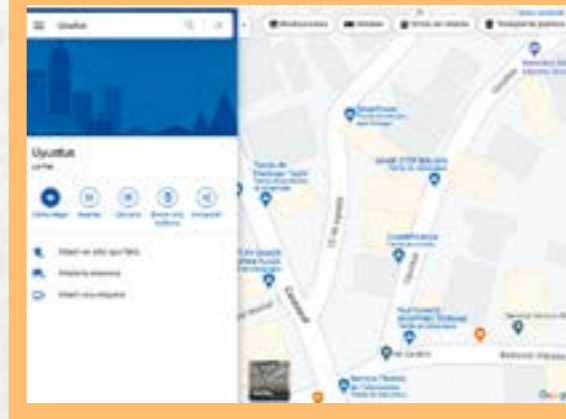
Uyuttus

Uyuttus

La Paz

Cómo llegar

Guardar

Cercano

Enviar a tu teléfono

Compartir

Añadir un sitio que falta

Añade tu empresa

Añadir una etiqueta

Restaurantes

Hoteles

Cajeros automáticos

Transporte público

Google